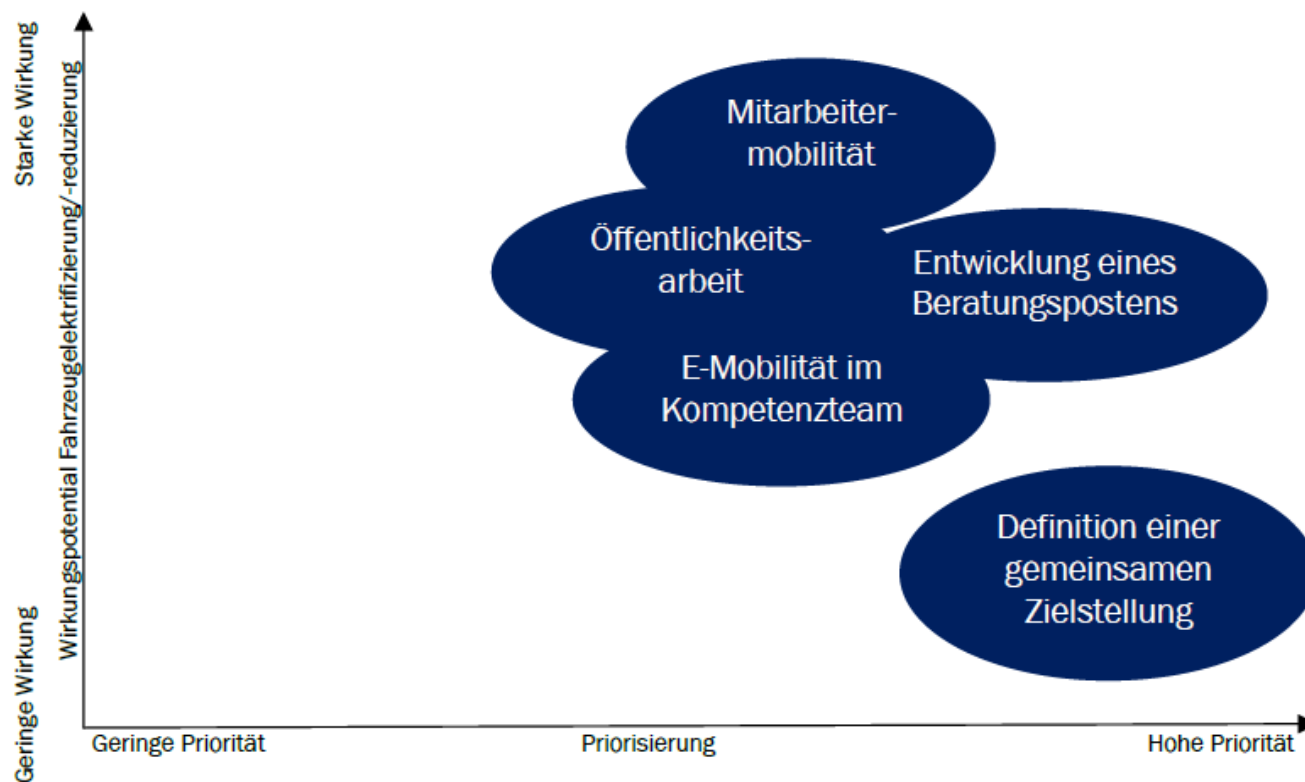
Starke Wirkung

Wirkungspotential Fahrzeugelektrifizierung/-reduzierung

Geringe Wirkung

Mitarbeitermobilität

Öffentlichkeitsarbeit

Entwicklung eines Beratungspostens

E-Mobilität im Kompetenzteam

Definition einer gemeinsamen Zielstellung

Geringe Priorität

Priorisierung

Hohe Priorität